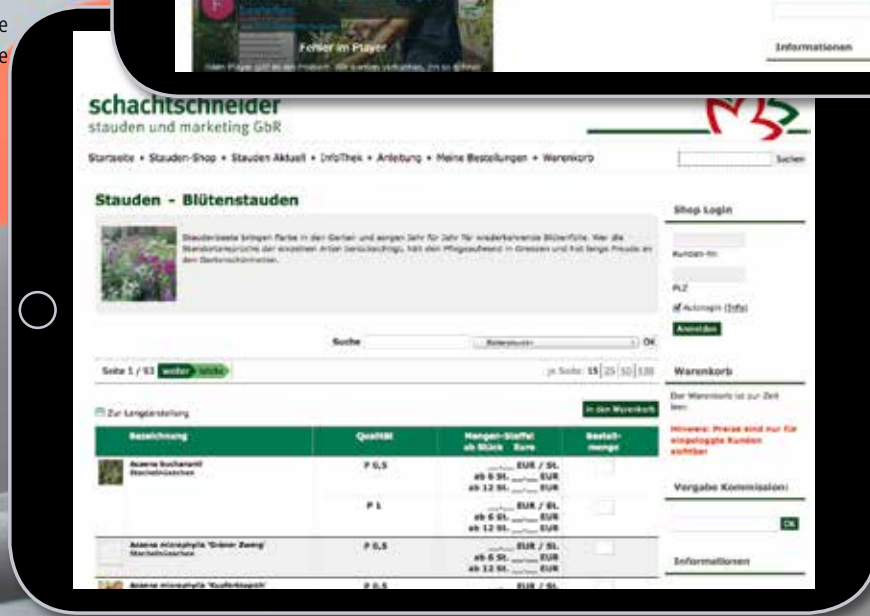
Fehler im Player

Informationen

schachtschneider
stauden und marketing GbR

Startseite • Stauden-Shop • Stauden Aktuell • InfoThek • Anleitung • Meine Bestellungen • Warenkorb

Suchen

Stauden - Blütenstauden

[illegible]

Shop Login

Kunden-Nr.

PLZ

Autologin (Info)

Anmelden

Suche

OK

Seite 1 / 93 weiter letzte

je Seite: 15 | 25 | 50 | 100

Warenkorb

Der Warenkorb ist zur Zeit leer.

Hinweis: Preise sind nur für eingeloggte Kunden sichtbar

Zur Langdarstellung

In den Warenkorb

| Bezeichnung | Qualität | Mengen-Staffel ab Stück Euro | Bestell-menge |
|---|---|---|---|
| Acaena buchananii Stachelnüsschen | P 0,5 | ___ EUR / St. ab 6 St. ___ EUR ab 12 St. ___ EUR | |
| | P 1 | ___ EUR / St. ab 6 St. ___ EUR ab 12 St. ___ EUR | |
| Acaena microphylla 'Grüner Zwerg' Stachelnüsschen | P 0,5 | ___ EUR / St. ab 6 St. ___ EUR ab 12 St. ___ EUR | |
| Acaena microphylla 'Kupferteppich' | P 0,5 | ___ EUR / St. | |

Vorgabe Kommission:

OK

Informationen